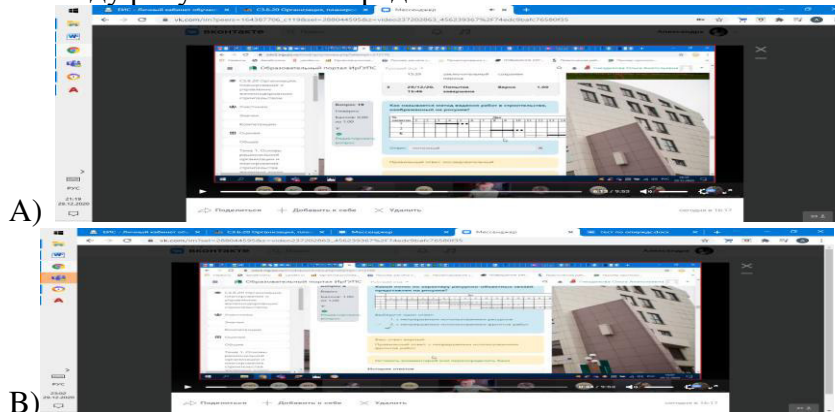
A)

ВКонтакте

Образовательный портал ИрГУПС

Как называется метод ведения работ в строительстве, отображенный на рисунке?

Подписаться  Добавить к себе  Удалить

РУС
21:19
29.12.2020

B)

ВКонтакте

Образовательный портал ИрГУПС

Подписаться  Добавить к себе  Удалить

РУС
29.12.2020